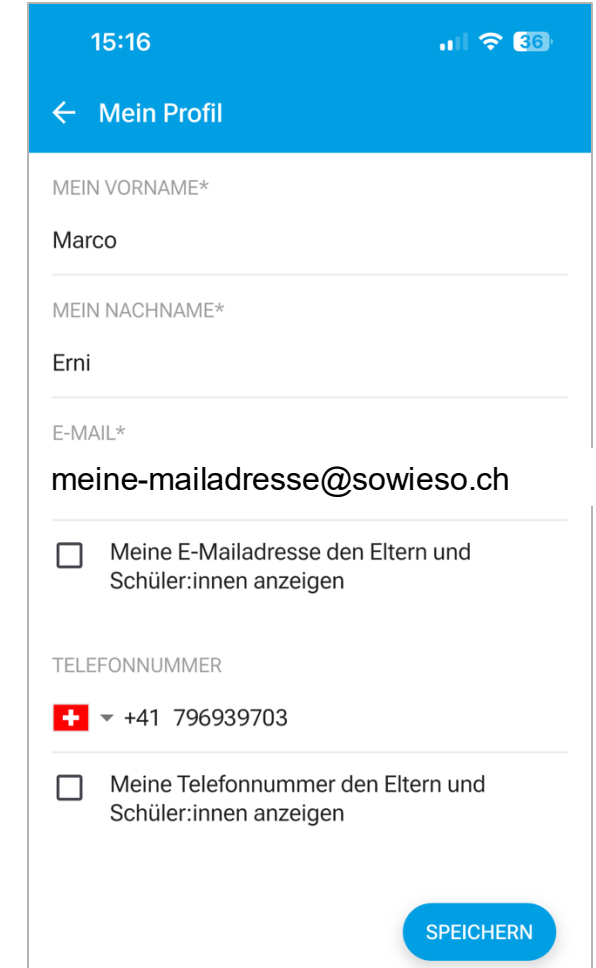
15:16
36

Mein Profil

MEIN VORNAME*

Marco

MEIN NACHNAME*

Erni

E-MAIL*

meine-mailadresse@sowieso.ch

Meine E-Mailadresse den Eltern und Schüler:innen anzeigen

TELEFONNUMMER

+41 796939703

Meine Telefonnummer den Eltern und Schüler:innen anzeigen

SPEICHERN